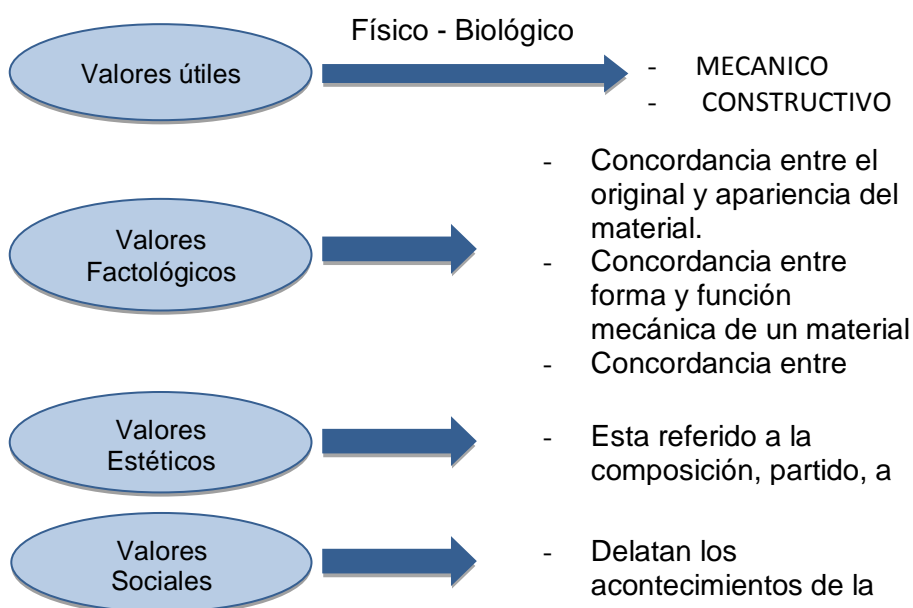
Físico - Biológico

Valores útiles

- MECANICO
- CONSTRUCTIVO

Valores Factológicos

- Concordancia entre el original y apariencia del material.
- Concordancia entre forma y función mecánica de un material
- Concordancia entre

Valores Estéticos

- Esta referido a la composición, partido, a

Valores Sociales

- Delatan los acontecimientos de la